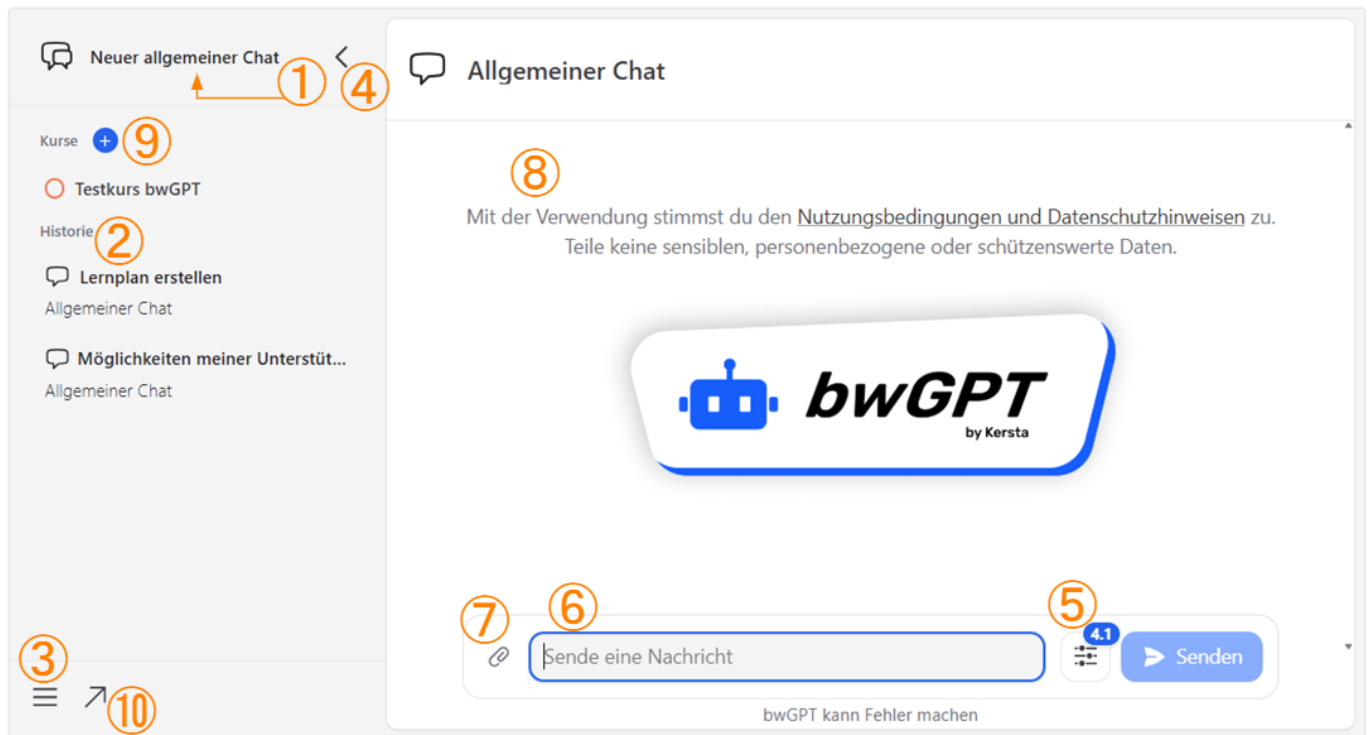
Neuer allgemeiner Chat ① ④

Kurse ⑨

Testkurs bwGPT

Historie ②

Lernplan erstellen

Allgemeiner Chat

Möglichkeiten meiner Unterstüt...

Allgemeiner Chat

③

⑩

Allgemeiner Chat

⑧

Mit der Verwendung stimmst du den Nutzungsbedingungen und Datenschutzhinweisen zu. Teile keine sensiblen, personenbezogene oder schützenswerte Daten.

bwGPT

by Kersta

⑦ ⑥ ⑤

Sende eine Nachricht

4.1

Senden

bwGPT kann Fehler machen